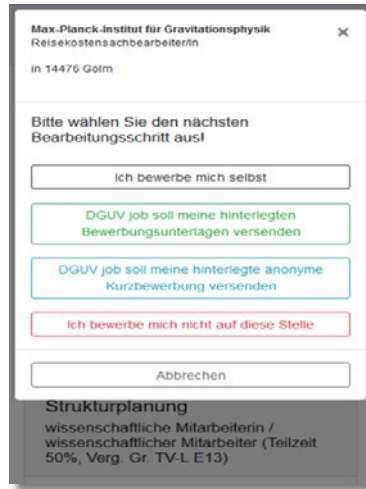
Max-Planck-Institut für Gravitationsphysik
Reisekostensachbearbeiter/in

×

in 14476 Golm

Bitte wählen Sie den nächsten Bearbeitungsschritt aus!

Ich bewerbe mich selbst

DGUV job soll meine hinterlegten Bewerbungsunterlagen versenden

DGUV job soll meine hinterlegte anonyme Kurzbewerbung versenden

Ich bewerbe mich nicht auf diese Stelle

Abbrechen

Strukturplanung
wissenschaftliche Mitarbeiterin / wissenschaftlicher Mitarbeiter (Teilzeit 50%, Verg. Gr. TV-L E13)